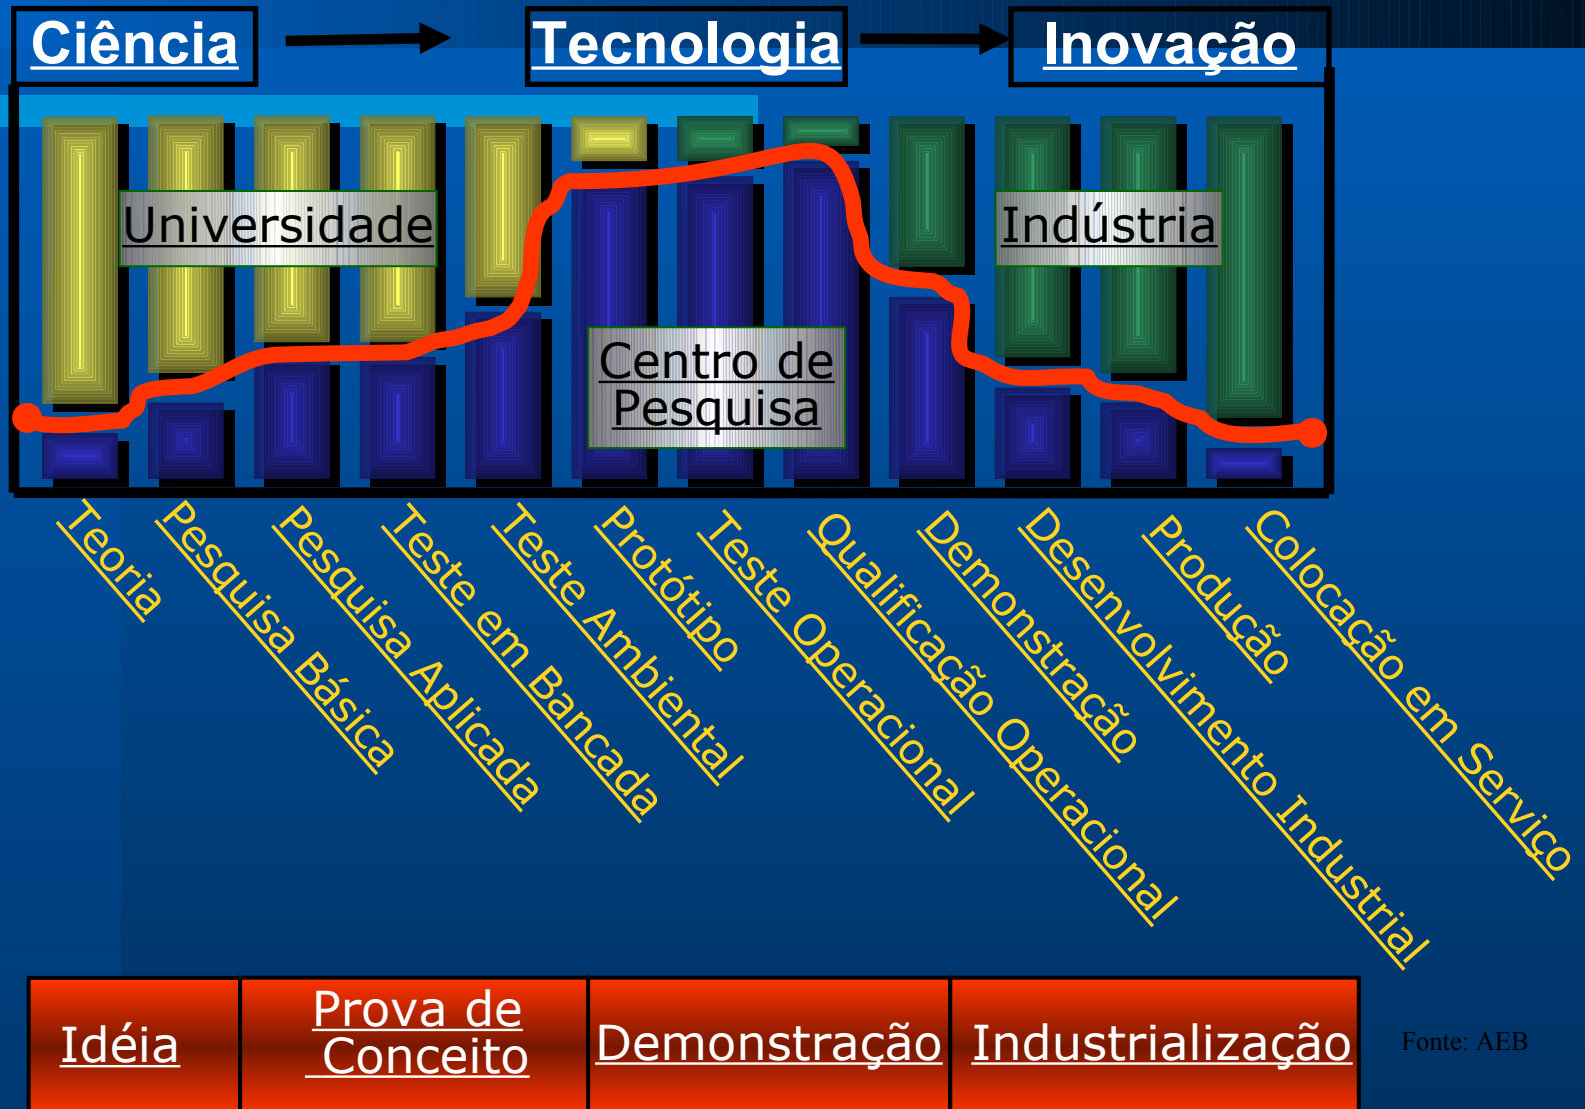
Ciência

Tecnologia

Inovação

Universidade

Indústria

Centro de Pesquisa

Teoria

Pesquisa Básica

Pesquisa Aplicada

Teste em Bancada

Teste Ambiental

Protótipo

Teste Operacional

Qualificação Operacional

Demonstração

Desenvolvimento Industrial

Produção

Colocação em Serviço

| Idéia | Prova de Conceito | Demonstração | Industrialização |
|---|---|---|---|

Fonte: AEB